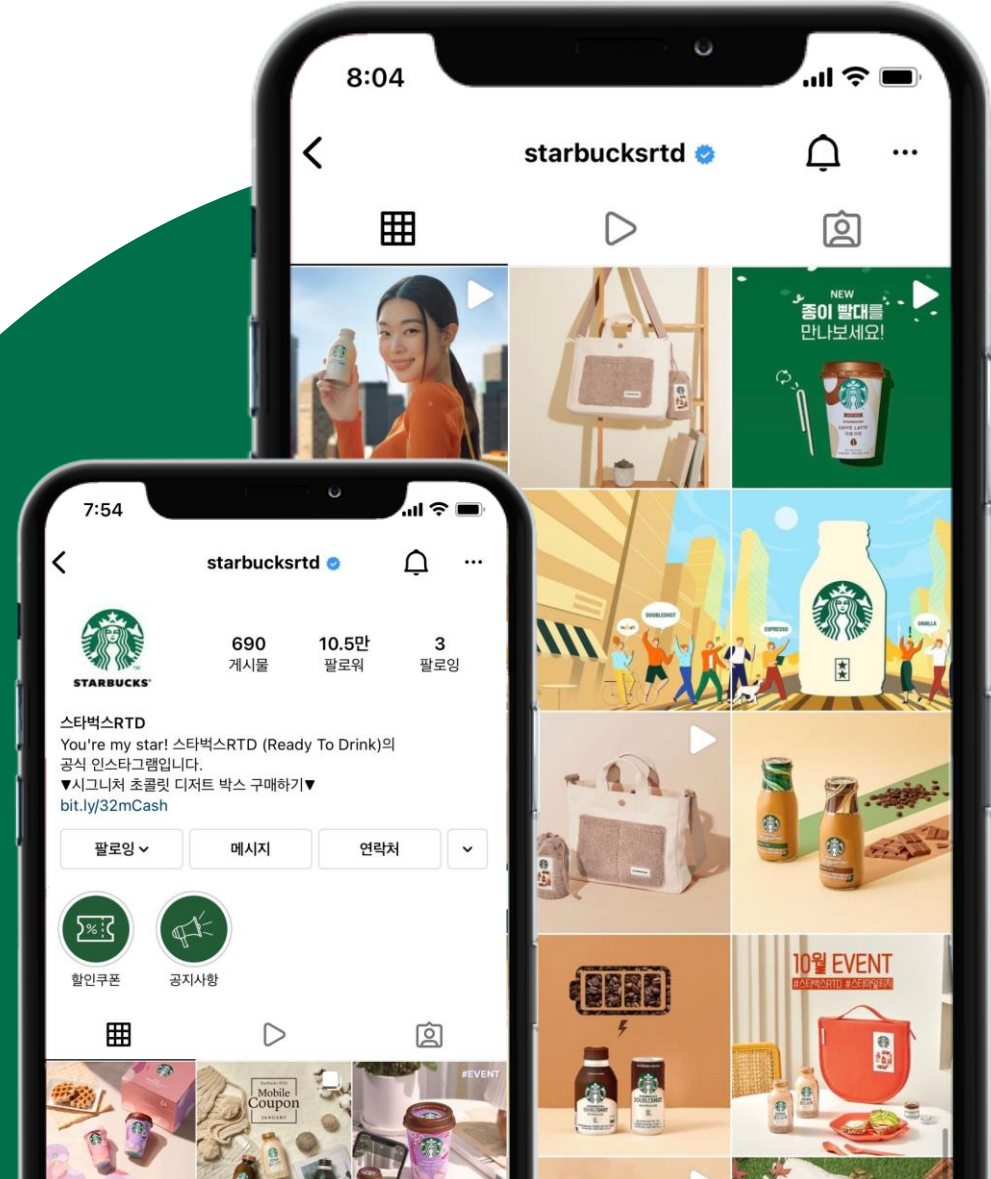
8:04

starbucksrtd

NEW
종이 빨대를 만나보세요!

CAFFE LATTE

DOUBLESHOT

ESPRESSO

VANILLA

DOUBLESHOT

10월 EVENT
#스타벅스RTD #스타벅스피크닉

7:54

starbucksrtd

STARBUCKS

690
게시물

10.5만
팔로워

3
팔로잉

스타벅스RTD
You're my star! 스타벅스RTD (Ready To Drink)의 공식 인스타그램입니다.
▼시그니처 초콜릿 디저트 박스 구매하기▼
bit.ly/32mCash

팔로잉
메시지
연락처

할인쿠폰
공지사항

Mobile Coupon
JANUARY

#EVENT